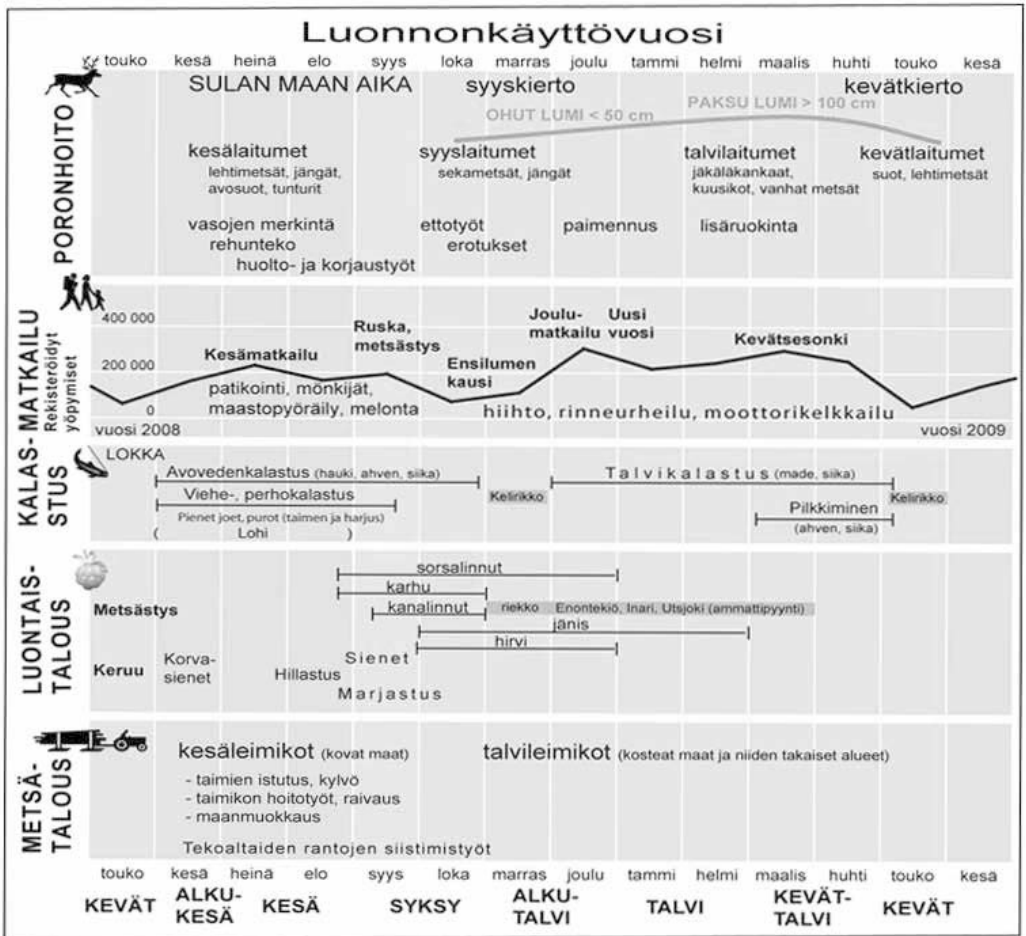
Luonnonkäyttövuosi

touko kesä heinä elo syys loka marras joulu tammi helmi maalis huhti touko kesä

PORONHOITO

SULAN MAAN AIKA syyskierto kevätkierto

PAKSU LUMI > 100 cm
OHUT LUMI < 50 cm

kesälaitumet
lehtimetsät, jängät, avosuot, tunturit

syyslaitumet
sekametsät, jängät

talvilaitumet
jäkäläkankaat, kuusikot, vanhat metsät

kevätlaitumet
suot, lehtimetsät

vasojen merkintä
rehunteko
huolto- ja korjaustyöt

ettotyöt
erotukset

paimennus

lisäruokinta

MATKAILU

Rekisteröidyt yöpymiset

400 000
200 000
0

vuosi 2008 vuosi 2009

Kesämatkailu
Ruska, metsästys
Ensilumen kausi
Joulu-matkailu
Uusi vuosi
Kevätsesonki

patikointi, mönkijät, maastopyöräily, melonta

hiihto, rinneurheilu, moottorikelkkailu

KALASTUS

LOKKA

Avovedenkalastus (hauki, ahven, siika)
Viehe-, perhokalastus
Pienet joet, purot (taimen ja harjus)
( Lohi )

Kelirikko

Talvikalastus (made, siika)

Kelirikko

Pilkkiminen
(ahven, siika)

LUONTAISTALOUS

Metsästys

sorsalinnut
karhu
kanalinnut
riekko Enontekiö, Inari, Utsjoki (ammattipyynti)
jänis
hirvi

Keruu
Korva-sienet
Hillastus
Sienet
Marjastus

METSÄTALOUS

kesäleimikot (kovat maat)
- taimien istutus, kylvö
- taimikon hoitotyöt, raivaus
- maanmuokkaus

talvileimikot (kosteat maat ja niiden takaiset alueet)

Tekoaltaiden rantojen siistimistyöt

touko kesä heinä elo syys loka marras joulu tammi helmi maalis huhti touko kesä

KEVÄT ALKU-KESÄ KESÄ SYKSY ALKU-TALVI TALVI KEVÄT-TALVI KEVÄT